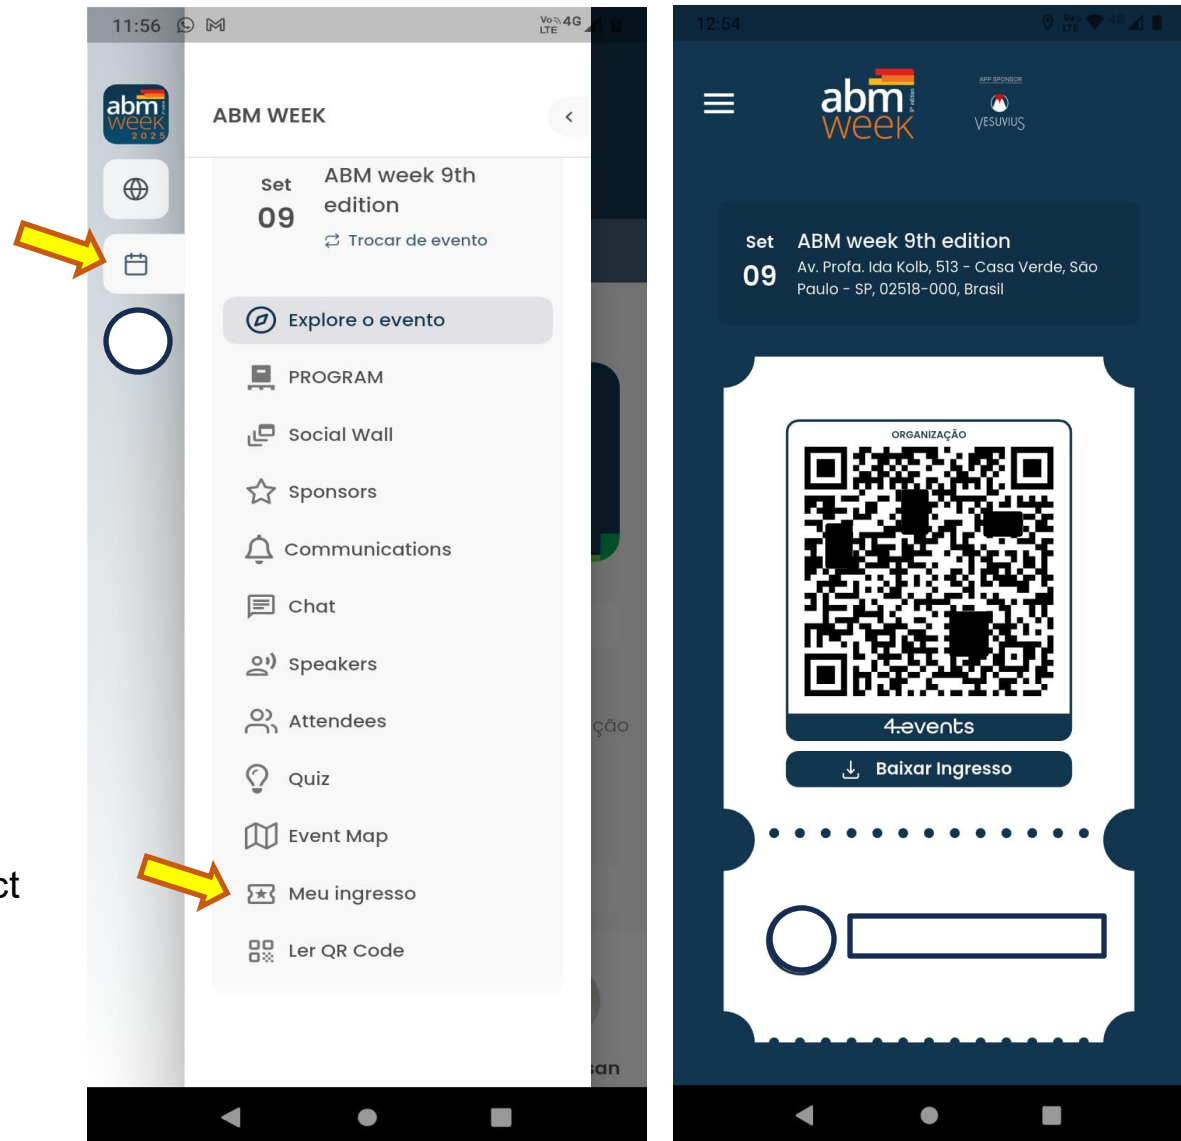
ct

11:56

abm week 2025

ABM WEEK

Set 09

ABM week 9th edition

Trocar de evento

Explore o evento

PROGRAM

Social Wall

Sponsors

Communications

Chat

Speakers

Attendees

Quiz

Event Map

Meu ingresso

Ler QR Code

ção

an

12:54

abm week

APP SPONSOR

VESUVIUS

Set 09

ABM week 9th edition

Av. Profa. Ida Kolb, 513 - Casa Verde, São Paulo - SP, 02518-000, Brasil

ORGANIZAÇÃO

4.events

Baixar Ingresso